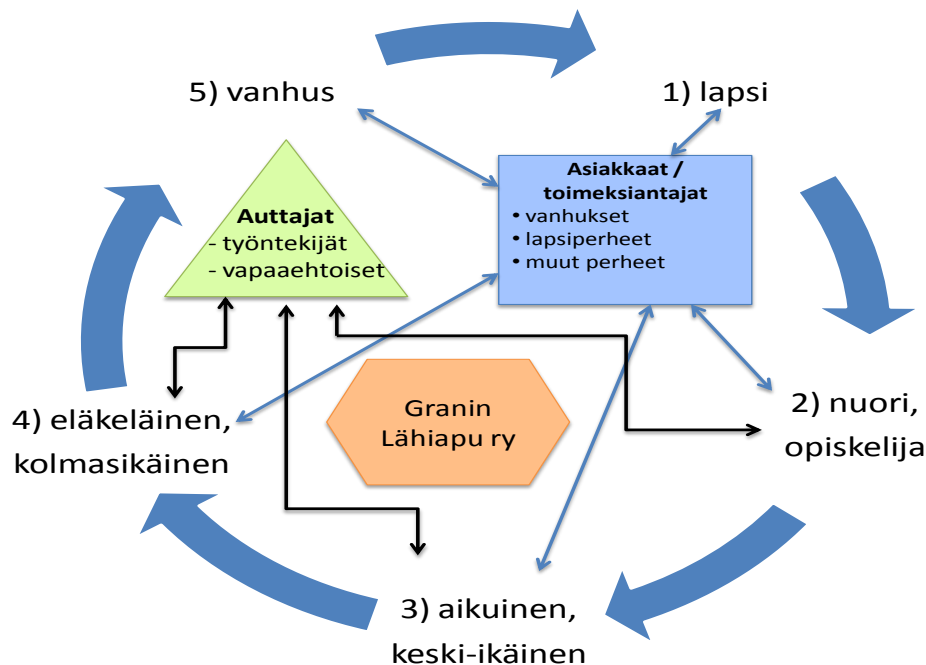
5) vanhus

1) lapsi

Auttajat
- työntekijät
- vapaaehtoiset

Asiakkaat / toimeksiantajat
• vanhukset
• lapsiperheet
• muut perheet

Granin Lähiapu ry

4) eläkeläinen, kolmasikäinen

2) nuori, opiskelija

3) aikuinen, keski-ikäinen